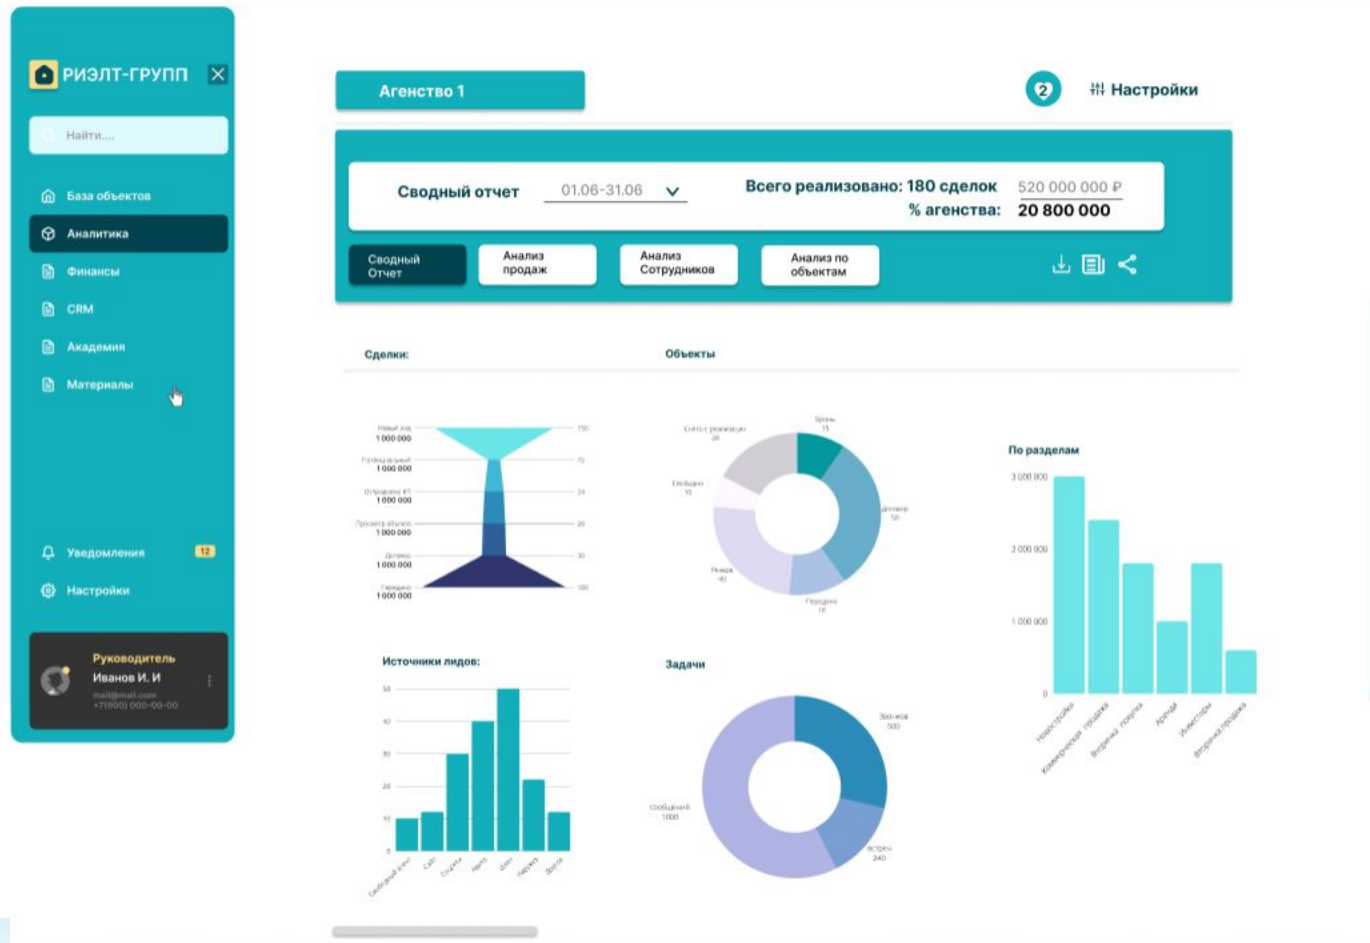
РИЭЛТ-ГРУПП

Найти....

База объектов
Аналитика
Финансы
CRM
Академия
Материалы

Уведомления 12
Настройки

Руководитель
Иванов И. И
mail@mail.com
+7(900) 000-00-00

Агенство 1

2 Настройки

Сводный отчет 01.06-31.06
Всего реализовано: 180 сделок 520 000 000 ₽
% агенства: 20 800 000

Сводный Отчет
Анализ продаж
Анализ Сотрудников
Анализ по объектам

Сделки:
Объекты

Новый лид 1 000 000
Потенциальный 1 000 000
Отправлено КП 1 000 000
Просмотр объекта 1 000 000
Договор 1 000 000
Передано 1 000 000

150
75
24
20
30
100

Снято с реализации 20
Бронь 15
Договор 50
Передано 10
Реклама 40
Свободно 10

По разделам
3 000 000
2 000 000
1 000 000
0
Новостройки
Коммерческая продажа
Вторичная покупка
Аренда
Инвесторы
Вторичная продажа

Источники лидов:
50
40
30
20
10
0

Задачи
Звонков 500
Сообщений 1000
Встреч 240